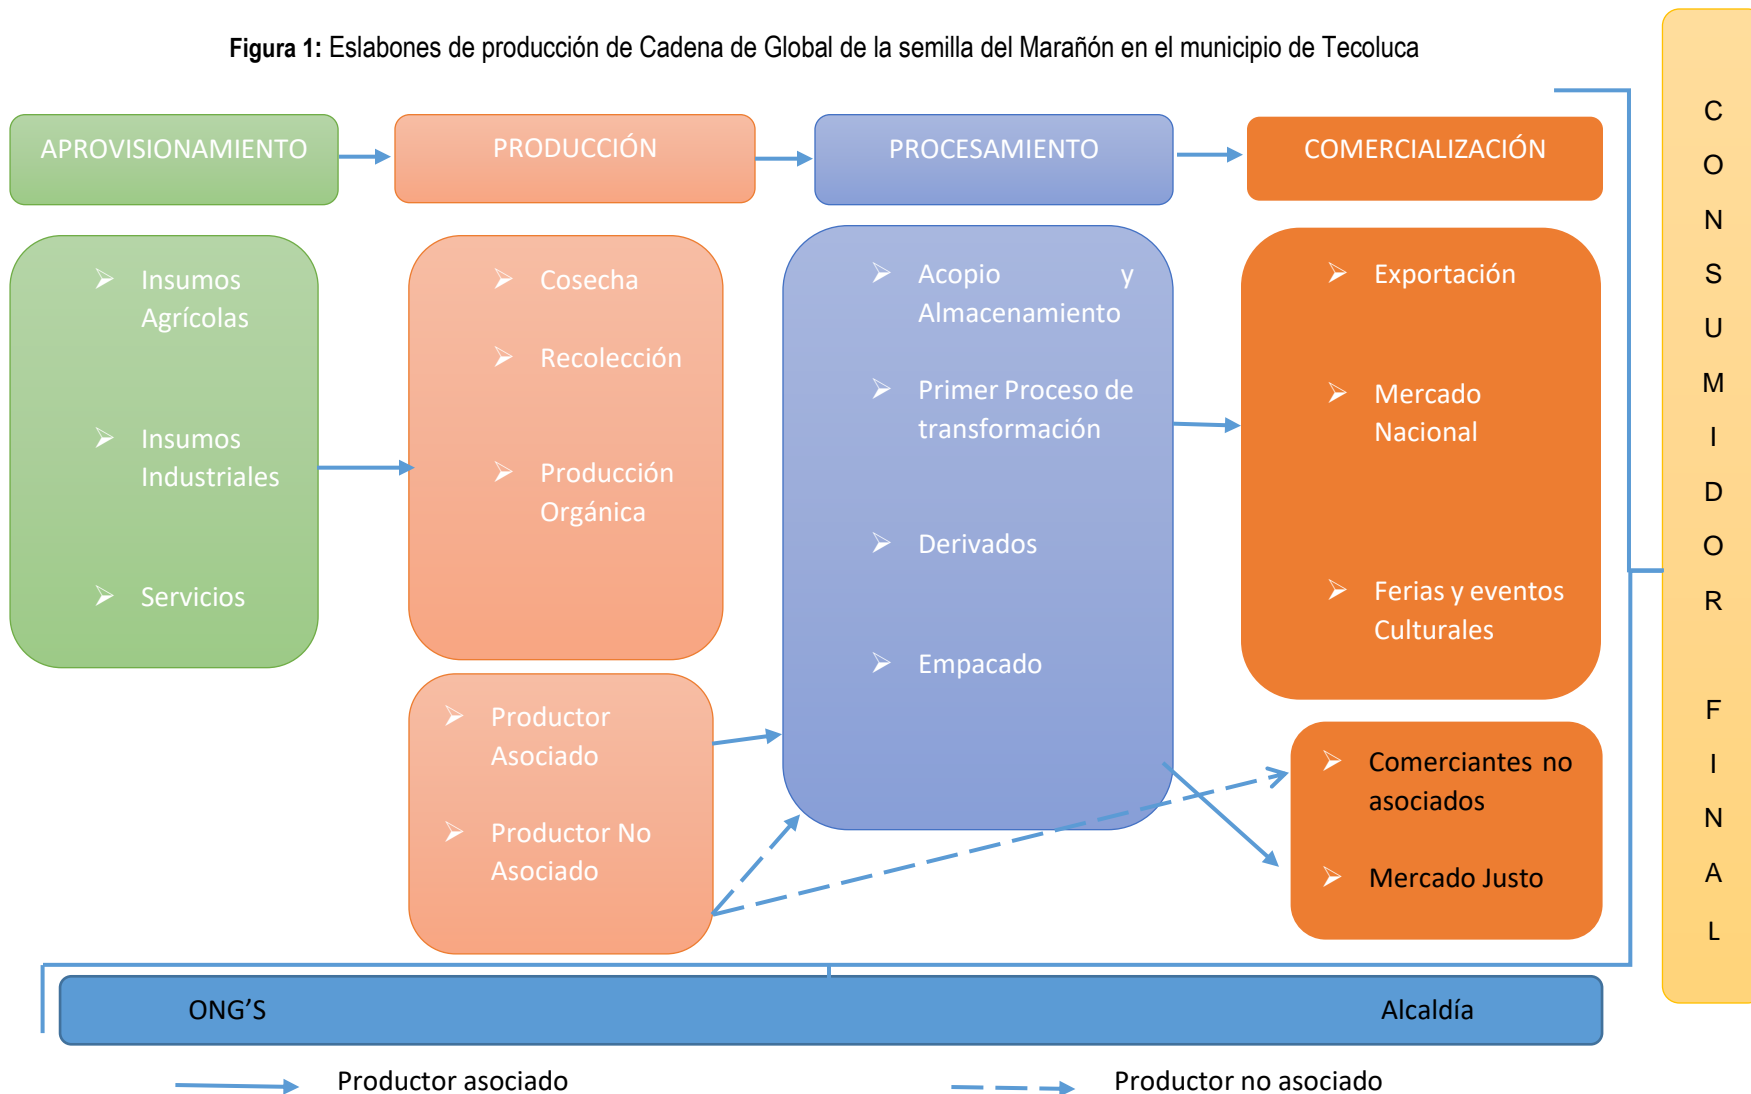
**Figura 1:** Eslabones de producción de Cadena de Global de la semilla del Marañón en el municipio de Tecoluca

APROVISIONAMIENTO

PRODUCCIÓN

PROCESAMIENTO

COMERCIALIZACIÓN

- Insumos Agrícolas
- Insumos Industriales
- Servicios

- Cosecha
- Recolección
- Producción Orgánica

- Acopio y Almacenamiento
- Primer Proceso de transformación
- Derivados
- Empacado

- Exportación
- Mercado Nacional
- Ferias y eventos Culturales

- Productor Asociado
- Productor No Asociado

- Comerciantes no asociados
- Mercado Justo

C O N S U M I D O R F I N A L

ONG'S

Alcaldía

Productor asociado

Productor no asociado